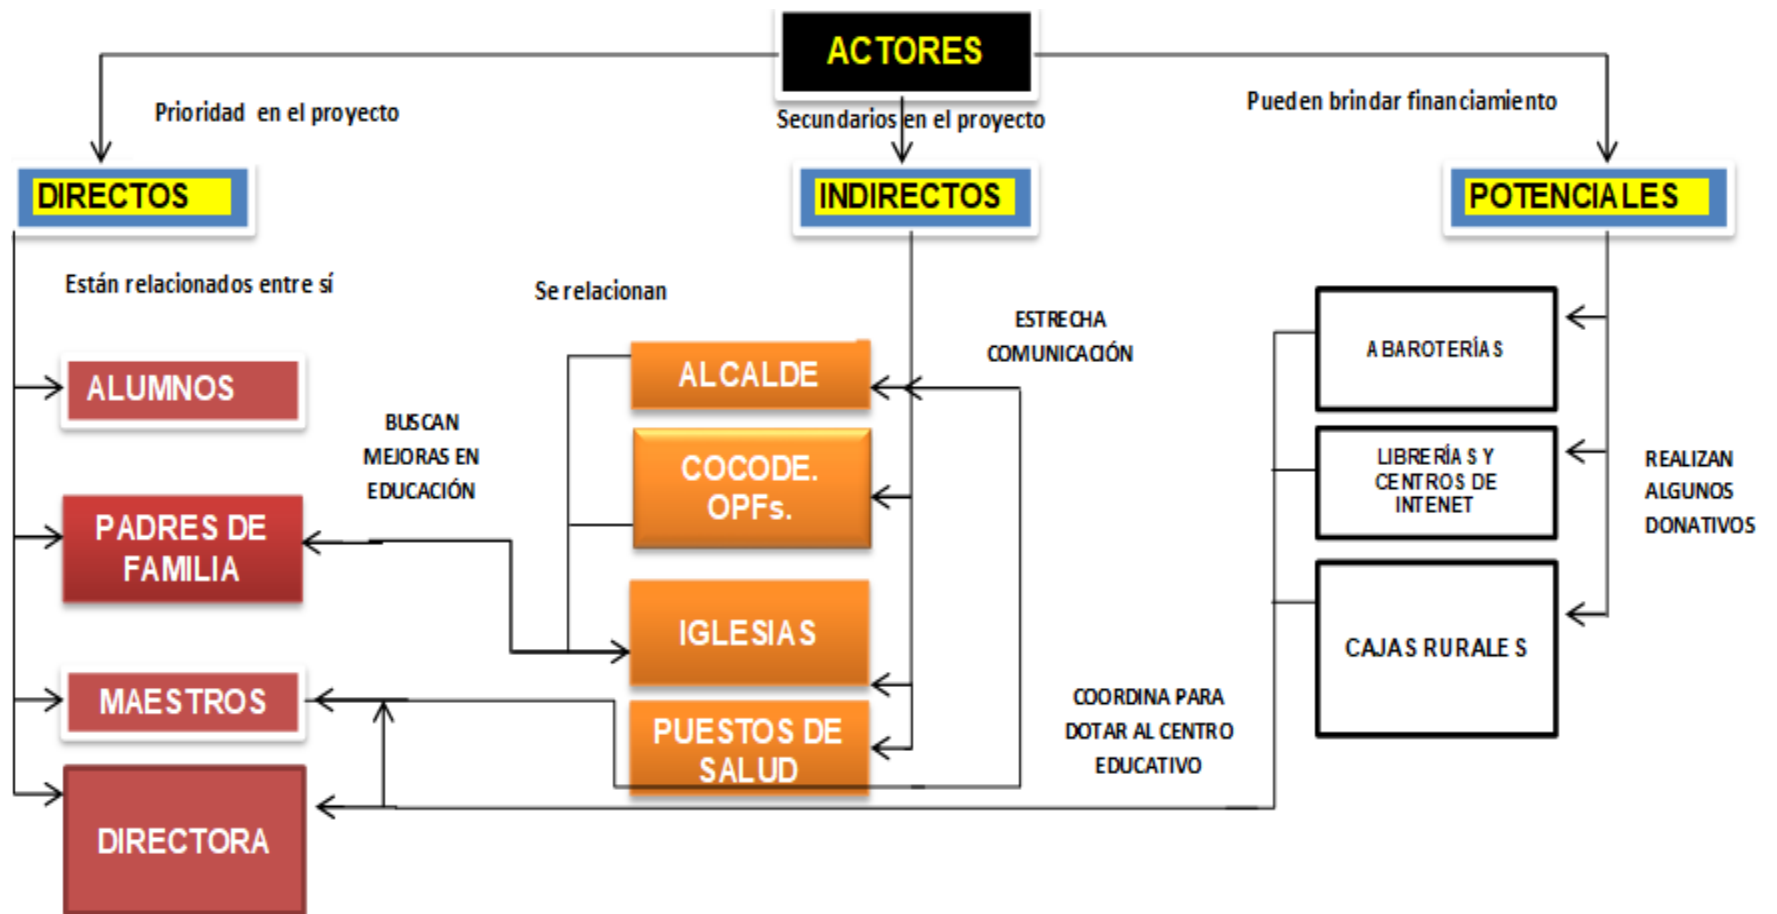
ACTORES

Prioridad en el proyecto

Secundarios en el proyecto

Pueden brindar financiamiento

DIRECTOS

INDIRECTOS

POTENCIALES

Están relacionados entre sí

Se relacionan

ESTRECHA COMUNICACIÓN

ALUMNOS

BUSCAN MEJORAS EN EDUCACIÓN

PADRES DE FAMILIA

MAESTROS

DIRECTORA

ALCALDE

COCODE. OPFs.

IGLESIAS

PUESTOS DE SALUD

COORDINA PARA DOTAR AL CENTRO EDUCATIVO

ABAROTERÍAS

LIBRERÍAS Y CENTROS DE INTENET

CAJAS RURALES

REALIZAN ALGUNOS DONATIVOS